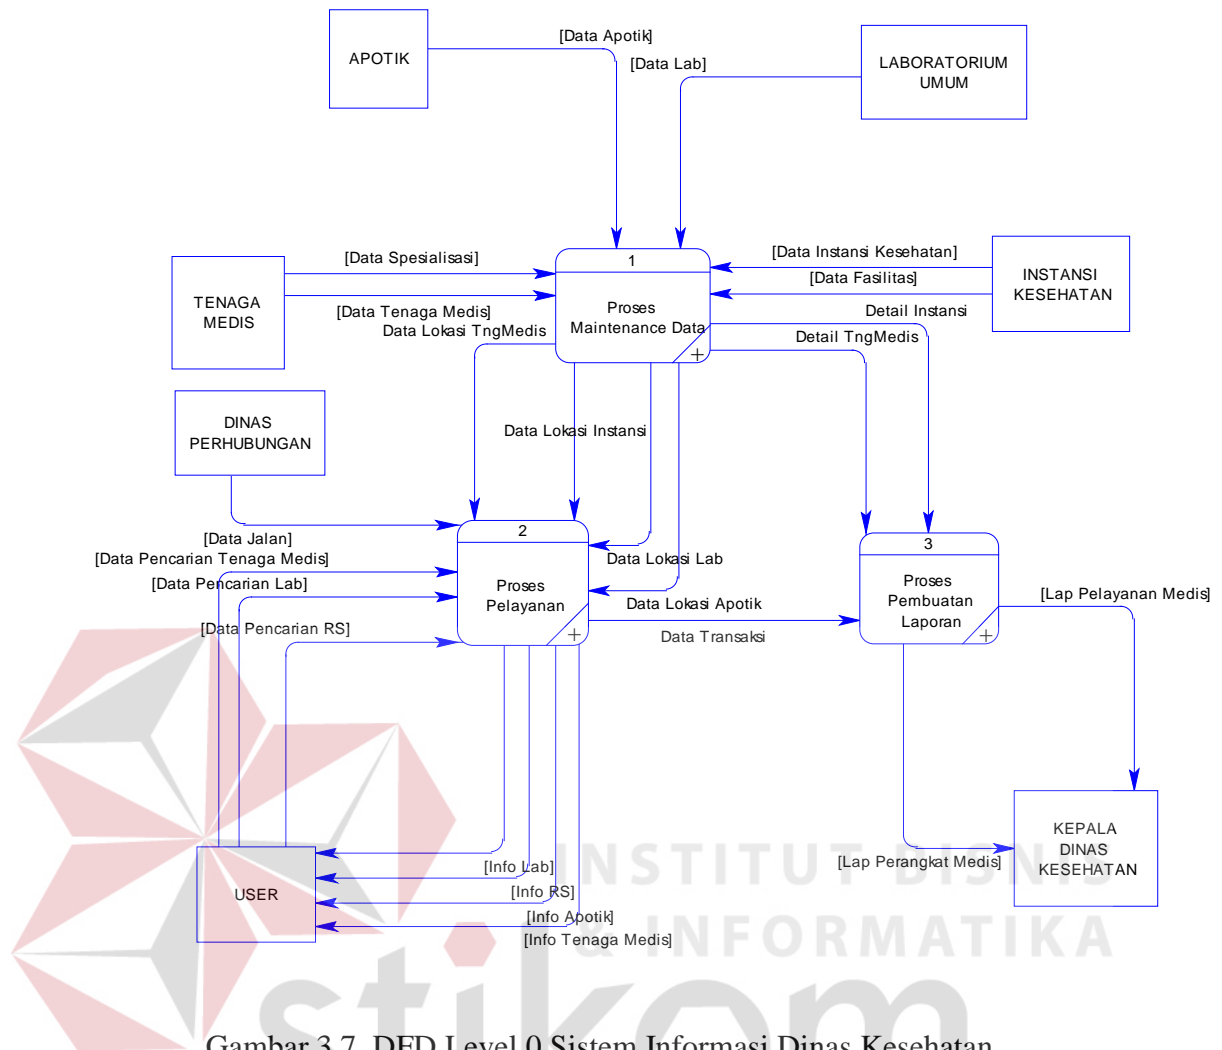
APOTIK

[Data Apotik]

[Data Lab]

LABORATORIUM UMUM

TENAGA MEDIS

[Data Spesialisasi]

[Data Tenaga Medis]

Data Lokasi TngMedis

1

Proses Maintenance Data

[Data Instansi Kesehatan]

[Data Fasilitas]

Detail Instansi

Detail TngMedis

INSTANSI KESEHATAN

DINAS PERHUBUNGAN

Data Lokasi Instansi

[Data Jalan]

[Data Pencarian Tenaga Medis]

[Data Pencarian Lab]

[Data Pencarian RS]

2

Proses Pelayanan

Data Lokasi Lab

Data Lokasi Apotik

Data Transaksi

3

Proses Pembuatan Laporan

[Lap Pelayanan Medis]

[Lap Perangkat Medis]

KEPALA DINAS KESEHATAN

USER

[Info Lab]

[Info RS]

[Info Apotik]

[Info Tenaga Medis]

INSTITUT BISNIS & INFORMATIKA

stikom

Gambar 3.7 DFD Level 0 Sistem Informasi Dinas Kesehatan